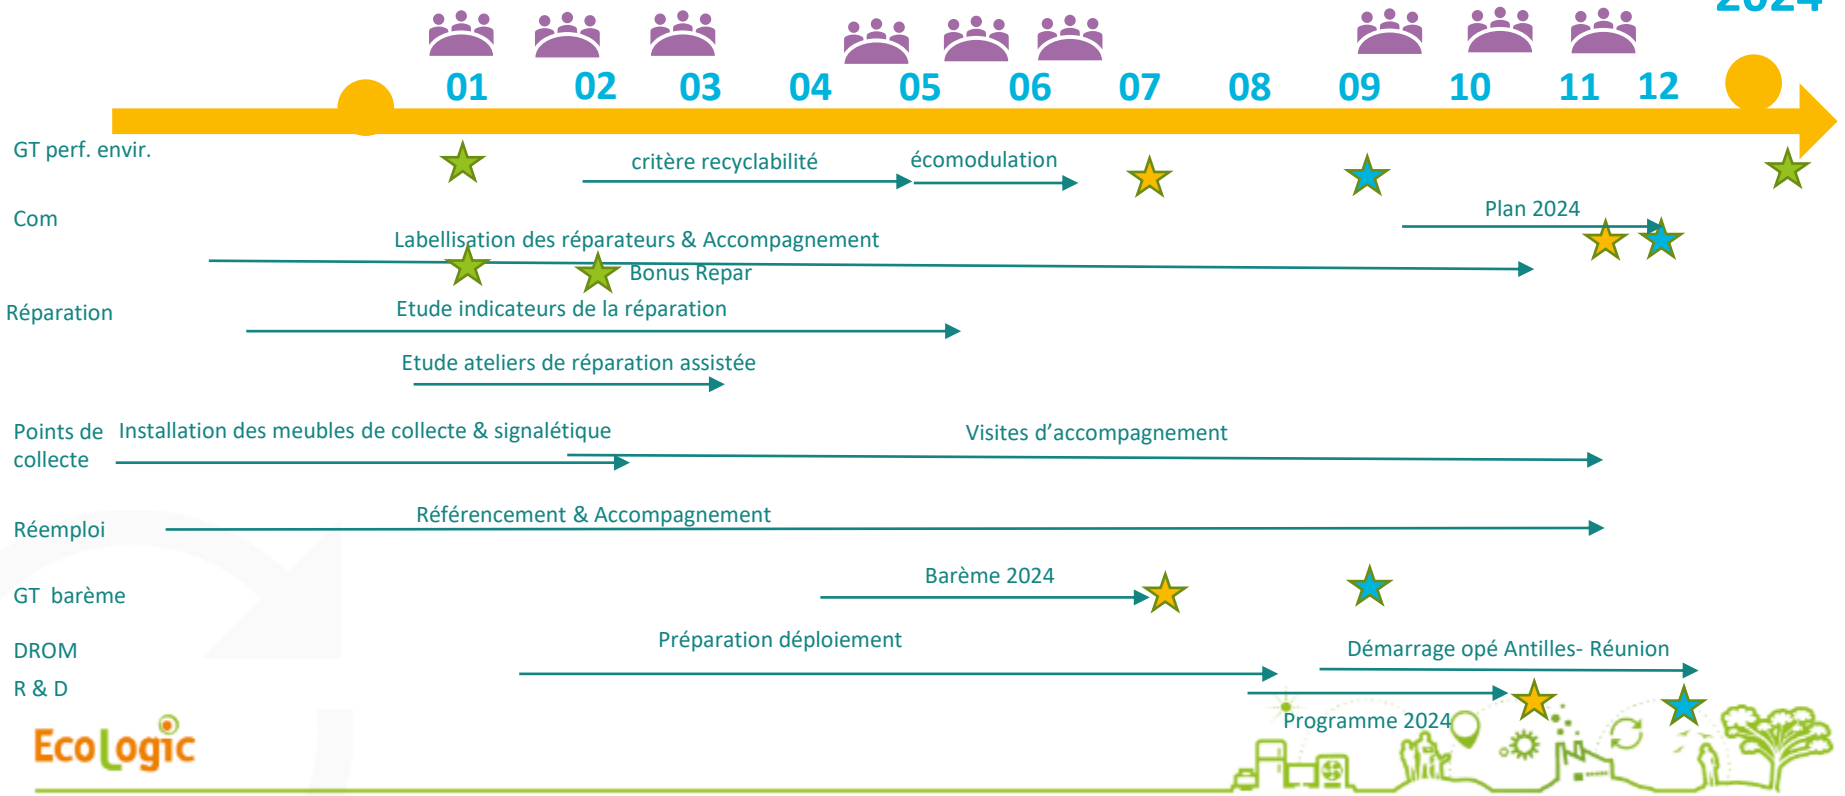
2024

01 02 03 04 05 06 07 08 09 10 11 12

GT perf. envir.

critère recyclabilité

écomodulation

Com

Plan 2024

Labellisation des réparateurs & Accompagnement

Bonus Repar

Réparation

Etude indicateurs de la réparation

Etude ateliers de réparation assistée

Points de collecte

Installation des meubles de collecte & signalétique

Visites d'accompagnement

Réemploi

Référencement & Accompagnement

GT barème

Barème 2024

DROM

Préparation déploiement

Démarrage opé Antilles- Réunion

R & D

Programme 2024

EcoLogic